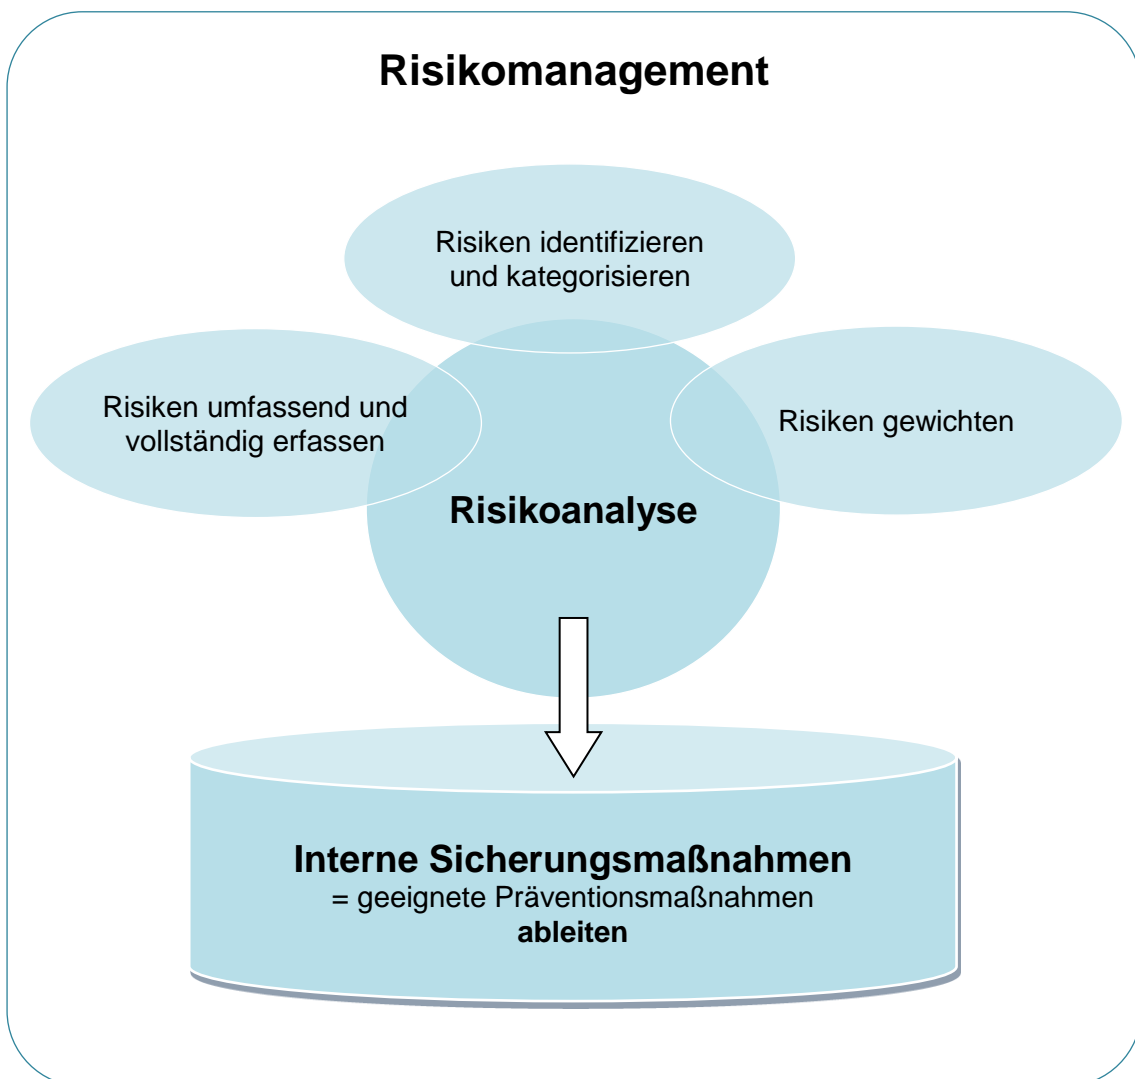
Risikomanagement

Risiken identifizieren und kategorisieren

Risiken umfassend und vollständig erfassen

Risiken gewichten

Risikoanalyse

Interne Sicherungsmaßnahmen
= geeignete Präventionsmaßnahmen
ableiten